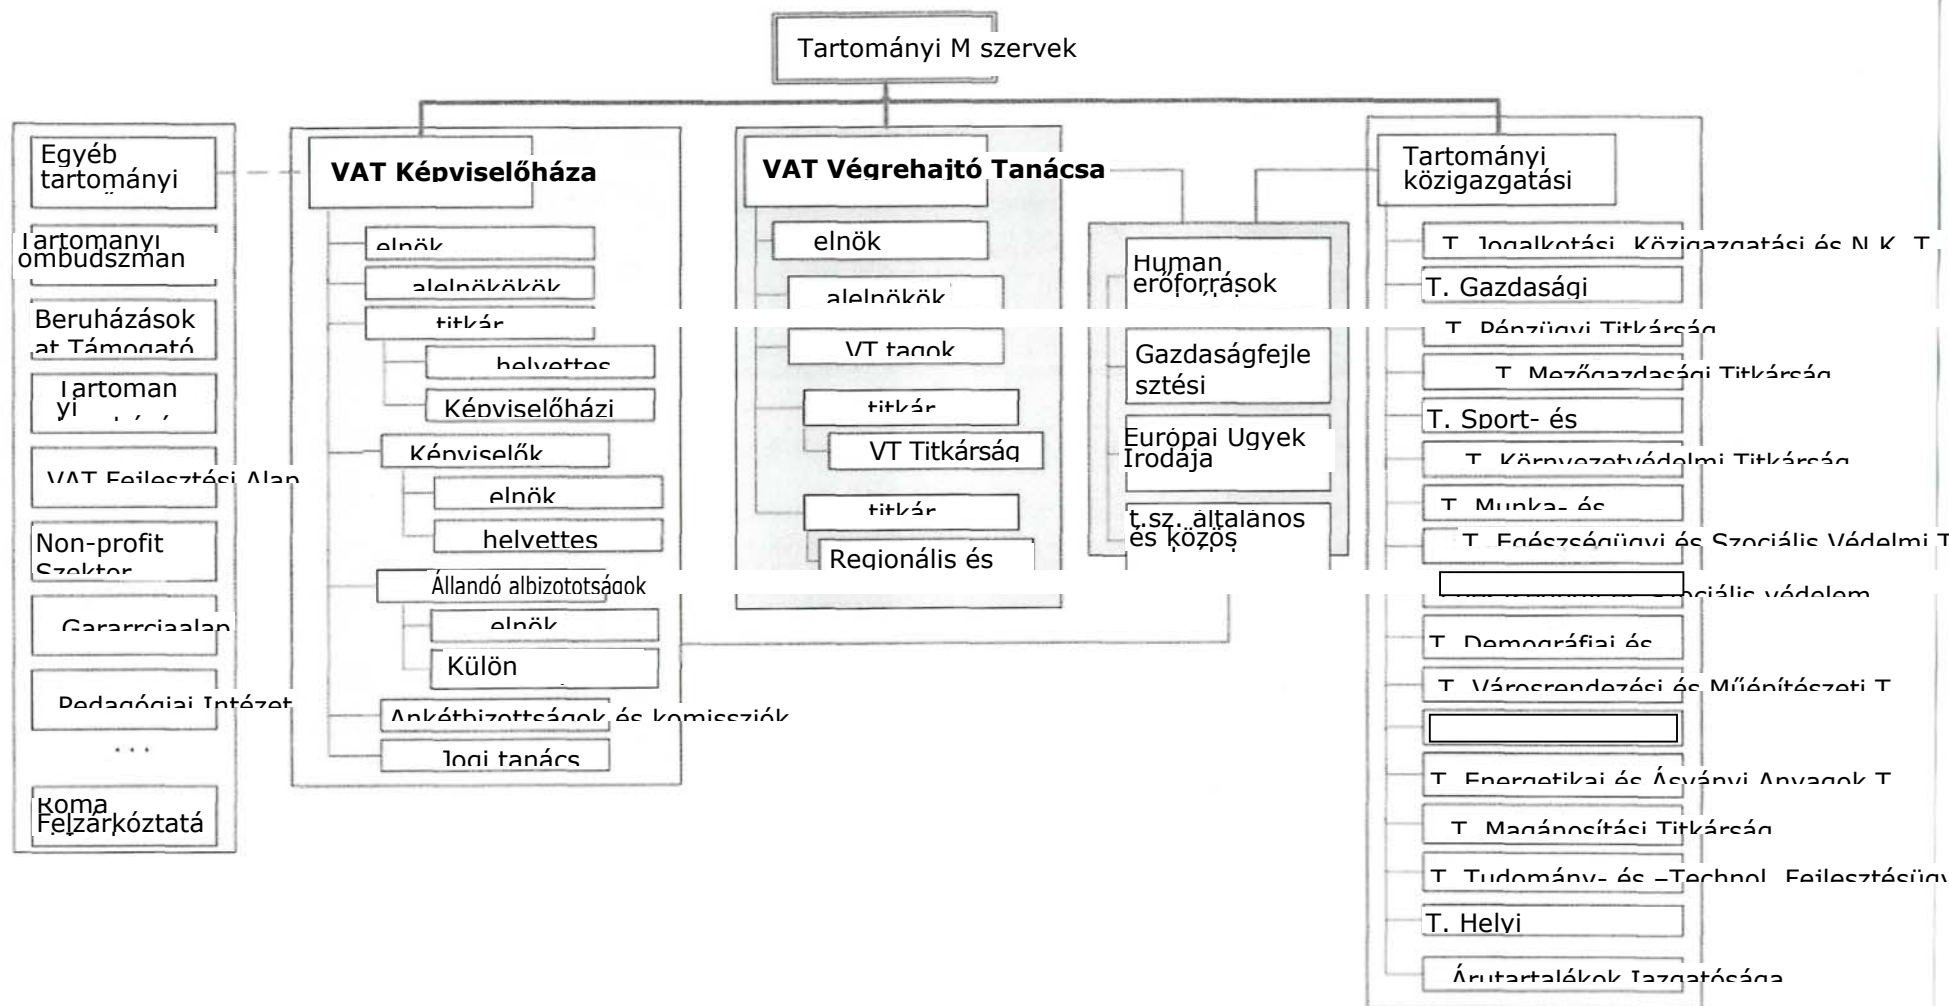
Tartományi M szervek

Egyéb tartományi

Tartományi ombudszman

Beruházások at Támogató

Tartoman yi

VAT Fejlesztési Alap

Non-profit Szektor

Garanciaalap

Pedagógiai Intézet

...

Roma Felzárkóztatá

VAT Képviselőháza

elnök

alelnökökök

titkár

helyettes

Képviselőházi

Képviselők

elnök

helyettes

Állandó albizototságok

elnök

Külön

Ankétbizottságok és komissziók

Jogi tanács

VAT Végrehajtó Tanácsa

elnök

alelnökök

VT tagok

titkár

VT Titkárság

titkár

Regionális és

Human erőforrások

Gazdaságfejlesztési

Európai Ügyek Irodája

t.sz. általános és közös

Tartományi közigazgatási

T. Jogalkotási, Közigazgatási és N.K. T.

T. Gazdasági

T. Pénzügyi Titkárság

T. Mezőgazdasági Titkárság

T. Sport- és

T. Környezetvédelmi Titkárság

T. Munka- és

T. Egészségügyi és Szociális Védelmi T.

Szociális védelem

T. Demográfiai és

T. Városrendezési és Műépítészeti T.

T. Energetikai és Ásványi Anyagok T.

T. Magánosítási Titkárság

T. Tudomány- és –Technol. Fejlesztésügy

T. Helyi

Árutartalékok Igazgatósága